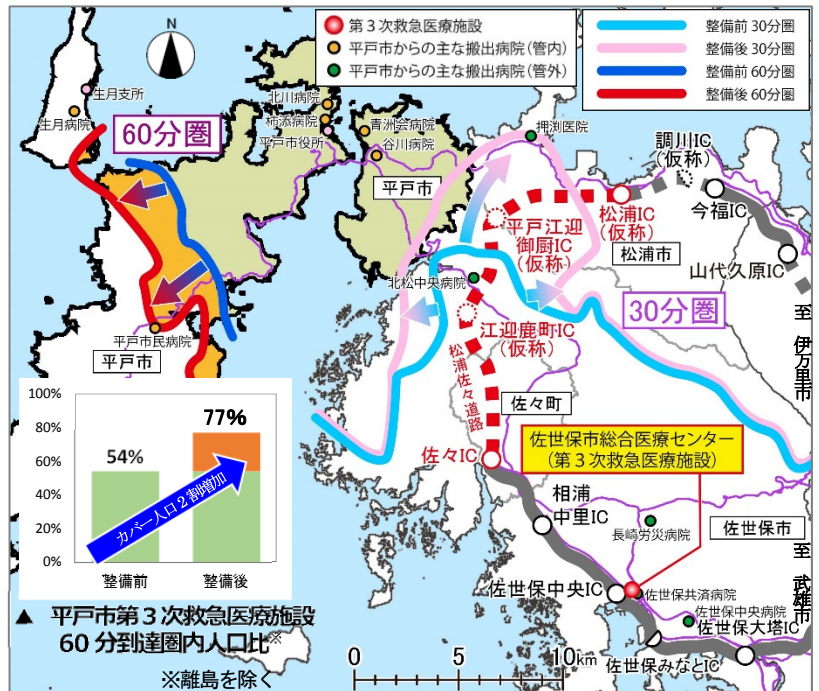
N

第３次救急医療施設
平戸市からの主な搬出病院（管内）
平戸市からの主な搬出病院（管外）

整備前 30分圏
整備後 30分圏
整備前 60分圏
整備後 60分圏

生月支所
生月病院
60分圏
北川病院
柿添病院
平戸市役所
青洲会病院
谷川病院
押渕医院
平戸市
調川IC（仮称）
今福IC
平戸江迎御厨IC（仮称）
松浦IC（仮称）
松浦市
山代久原IC
至伊万里市
北松中央病院
江迎鹿町IC（仮称）
30分圏
平戸市民病院
平戸市
松浦佐々道路
佐々町
佐々IC
佐世保市総合医療センター（第３次救急医療施設）
相浦中里IC
長崎労災病院
佐世保市
至武雄市
佐世保中央IC
佐世保共済病院
佐世保中央病院
佐世保大塔IC
佐世保みなとIC

100%
80%
60%
40%
20%
0%
54%
77%
カバー人口２割増加
整備前
整備後

▲ 平戸市第３次救急医療施設 60分到達圏内人口比※
※離島を除く

0 5 10km